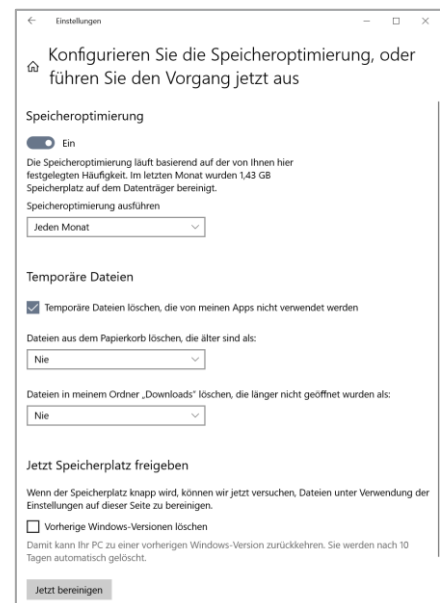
Einstellungen

Konfigurieren Sie die Speicheroptimierung, oder führen Sie den Vorgang jetzt aus

Speicheroptimierung

Ein

Die Speicheroptimierung läuft basierend auf der von Ihnen hier festgelegten Häufigkeit. Im letzten Monat wurden 1,43 GB Speicherplatz auf dem Datenträger bereinigt.

Speicheroptimierung ausführen

Jeden Monat

Temporäre Dateien

Temporäre Dateien löschen, die von meinen Apps nicht verwendet werden

Dateien aus dem Papierkorb löschen, die älter sind als:

Nie

Dateien in meinem Ordner „Downloads" löschen, die länger nicht geöffnet wurden als:

Nie

Jetzt Speicherplatz freigeben

Wenn der Speicherplatz knapp wird, können wir jetzt versuchen, Dateien unter Verwendung der Einstellungen auf dieser Seite zu bereinigen.

Vorherige Windows-Versionen löschen

Damit kann Ihr PC zu einer vorherigen Windows-Version zurückkehren. Sie werden nach 10 Tagen automatisch gelöscht.

Jetzt bereinigen